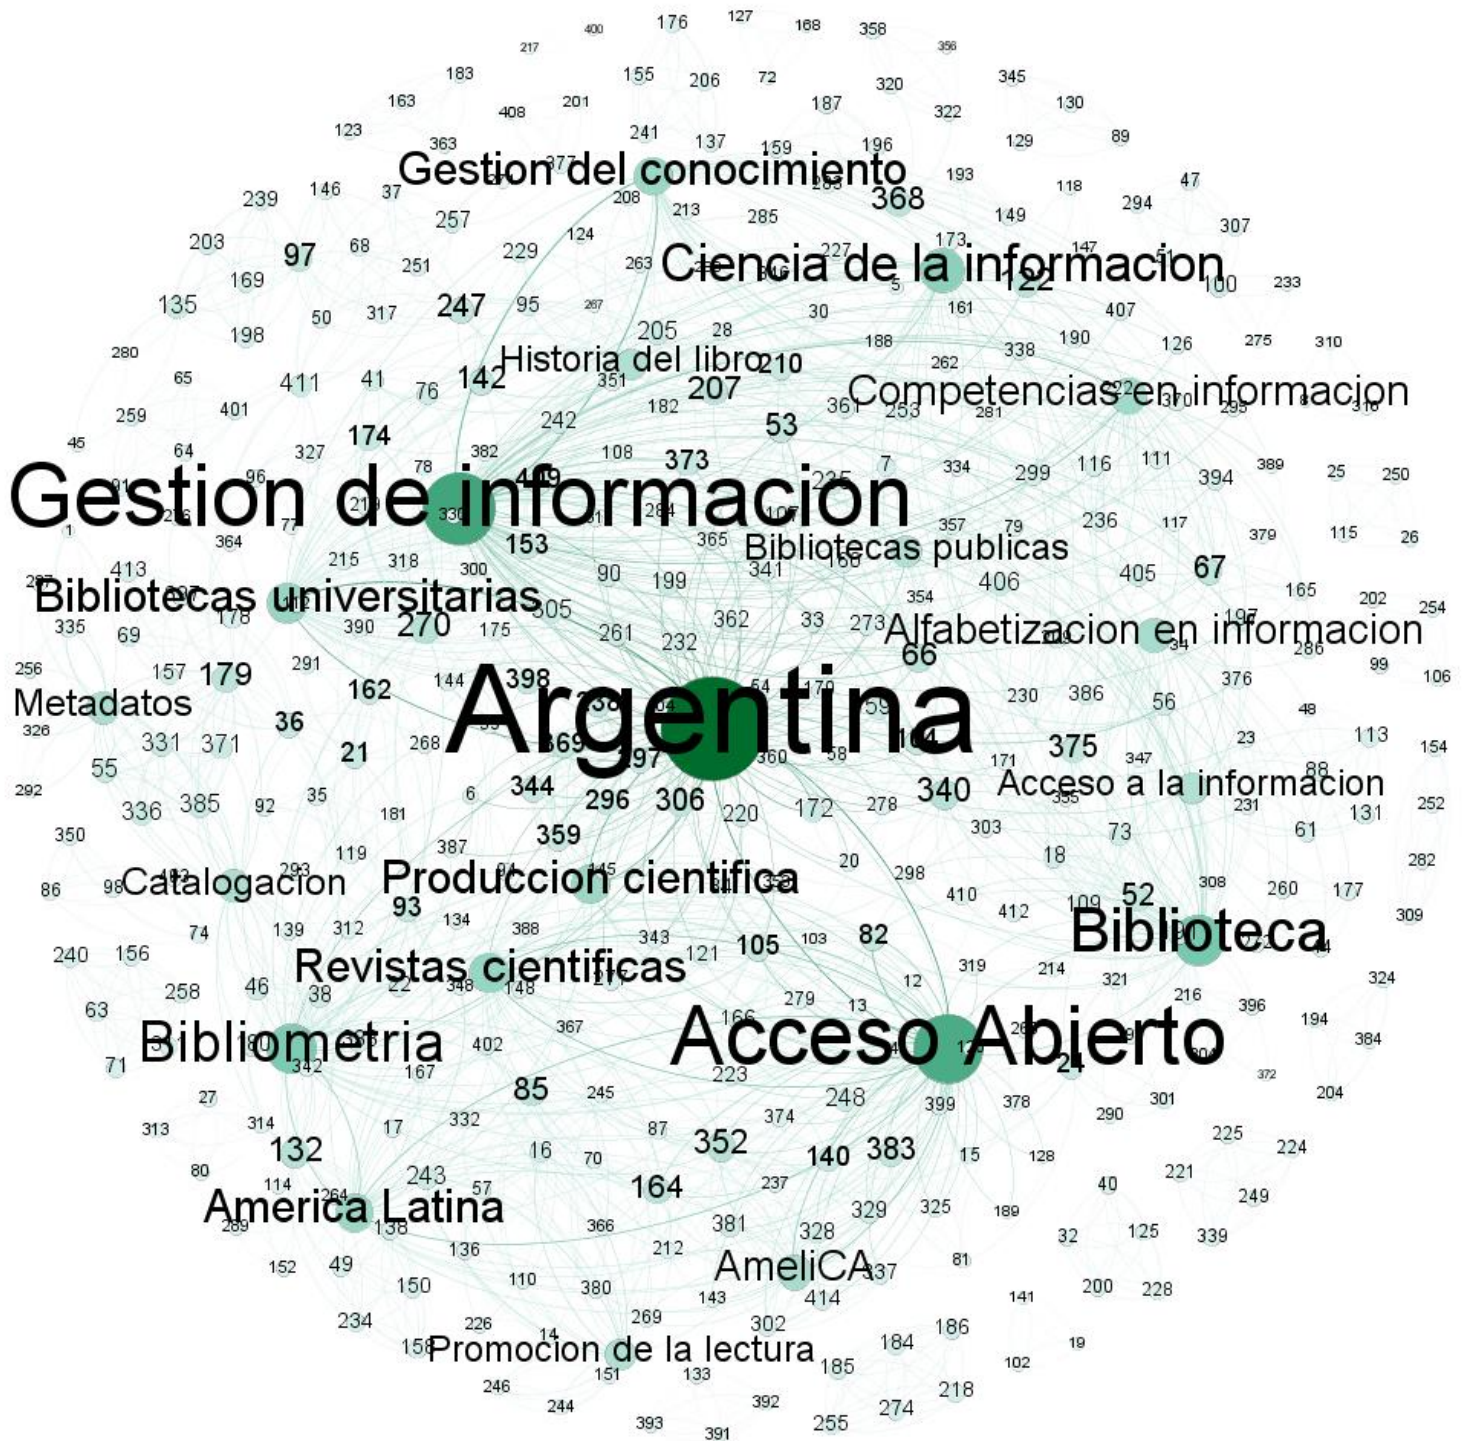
176 127 168 358
217 400 356
183 155 206 72 320 345
163 408 201 187 322 130
123 363 241 137 159 196 129 89
Gestion del conocimiento
239 146 37 208 193 118 47
368 294
203 257 213 285 149 307
97 68 229 124 173 147
169 251 263 227
Ciencia de la informacion
122 100 233
135 247 95 5 407
50 317 267 30 161
198 205 28 188 126 275 310
280 Historia del libro 210 338 190
65 411 41 76 142 351 262
207 Competencias en informacion
259 401 182 361 253 281
45 64 327 174 242 53
382 108 373 7 334 299 116 111 389 25 250
96 78 394
Gestion de informacion
235 236 117 379 115 26
1 364 336 153 365 357 79
413 215 318 300 Bibliotecas publicas 405 67
90 199 341 406
Bibliotecas universitarias
305 165 202 254
335 69 178 390 270 175 261 232 362 33 273 354
Alfabetizacion en informacion
256 157 179 291 66 34 286 99 106
144 398
Argentina
Metadatos 162 54 230 386 56 376
326 36 48
331 371 21 268 369 397 360 58 104 171 375 23 113
55 347 154
Acceso a la informacion
292 6 344 88
336 385 92 35 296 306 220 172 278 340 231 131 252
181 303 73 61
350 387 359
119 20 18 282
Produccion cientifica
86 98 Catalogacion 298 308 260 177
93 410 109 52
412 309
74 139 312 134 388
Biblioteca
343 121 105 103 82
240 156 22 319 214 321 324
Revistas cientificas
258 46 38 348 148 277 12
279 13 216 396
63 194 384
Bibliometria
166 367 Acceso Abierto
71 342 402 167 223 24
372 204
27 85 245 248 399 378 301 290
313 314 17 332 87 374
132 16 70 352 140 383 15 128 225 224
80 243 221
114 57 237 40
America Latina 164 249
264 138 381 329 325 189
289 366 328 32 125 339
212 136
152 49 AmeliCA 337 81
150 110 380 414
143 141 200 228
234 226 269 302
158 Promocion de la lectura
186 184
14 151 133 185 19
246 102
218
244 392 274
393 391 255